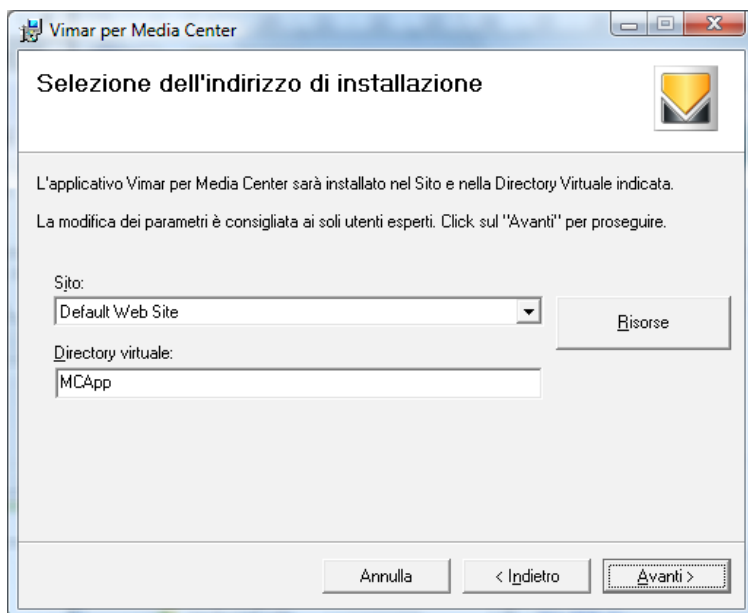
Vimar per Media Center

Selezione dell'indirizzo di installazione

L'applicativo Vimar per Media Center sarà installato nel Sito e nella Directory Virtuale indicata.

La modifica dei parametri è consigliata ai soli utenti esperti. Click sul "Avanti" per proseguire.

Sito:

Default Web Site

Risorse

Directory virtuale:

MCApp

Annulla

< Indietro

Avanti >